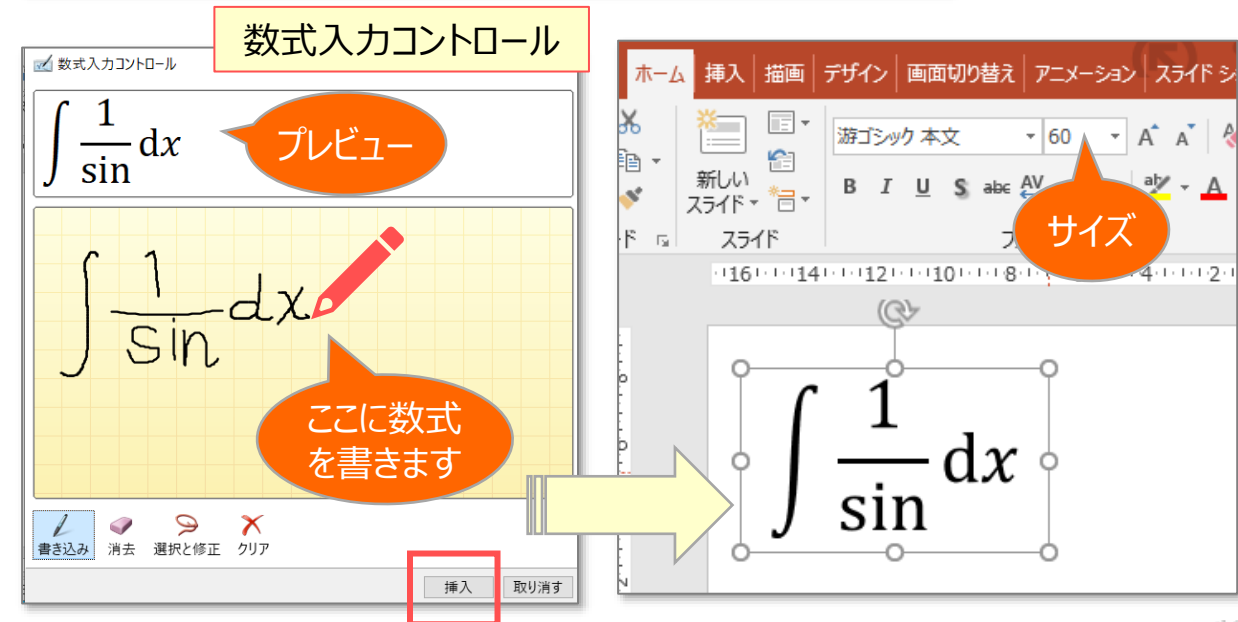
数式入力コントロール

数式入力コントロール

$\int \frac{1}{\sin} dx$

プレビュー

$\int \frac{1}{\sin} dx$

ここに数式を書きます

書き込み 消去 選択と修正 クリア

挿入 取り消す

ホーム 挿入 描画 デザイン 画面切り替え アニメーション スライド シ

新しいスライド

スライド

游ゴシック 本文 60

B I U S abc AV

サイズ

16 14 12 10 8 4 2

$\int \frac{1}{\sin} dx$